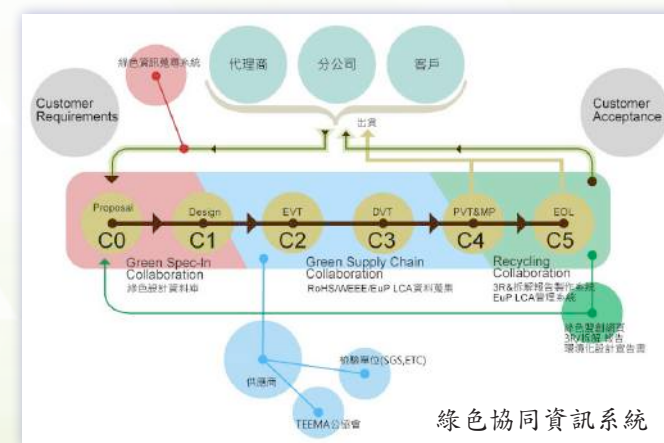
綠色資訊推導系統

代理商

分公司

客戶

Customer Requirements

Customer Acceptance

出貨

Proposal
C0

Design
C1

EVT
C2

DVT
C3

PVT&MP
C4

EOL
C5

Green Spec-In Collaboration
綠色設計資料庫

Green Supply Chain Collaboration
RoHS/WEEE/EuP LCA資料蒐集

Recycling Collaboration
3R&拆解報告製作系統
EuP LCA管理系統

綠色聲明網頁
3R/拆解報告
環境化設計宣告書

檢驗單位(SGS,ETC)

供應商

TEEMA公協會

綠色協同資訊系統